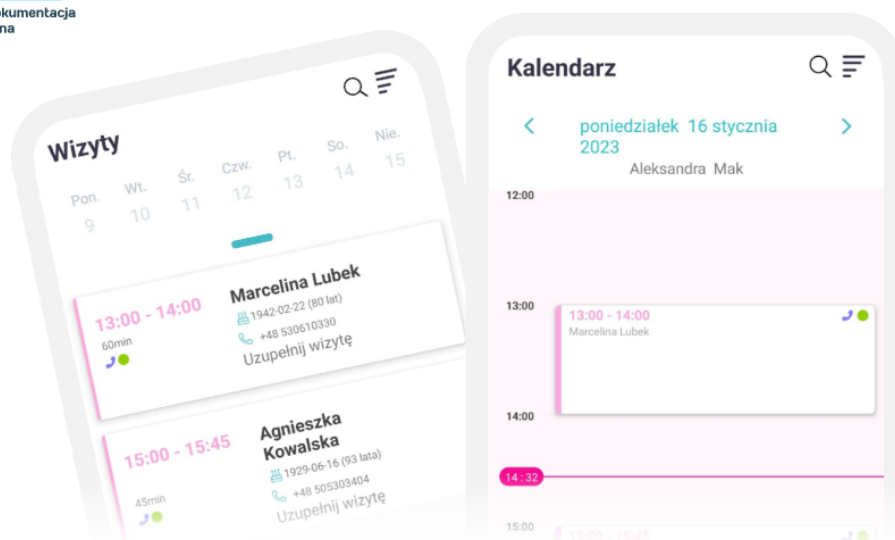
okumentacja
na

Wizyty

Pon. 9
Wt. 10
Śr. 11
Czw. 12
Pt. 13
So. 14
Nie. 15

13:00 - 14:00
60min
Marcelina Lubek
1942-02-22 (80 lat)
+48 530610330
Uzupełnij wizytę

15:00 - 15:45
45min
Agnieszka Kowalska
1929-06-16 (93 lata)
+48 505303404
Uzupełnij wizytę

Kalendarz

poniedziałek 16 stycznia 2023
Aleksandra Mak

12:00
13:00
13:00 - 14:00
Marcelina Lubek
14:00
14 : 32
15:00